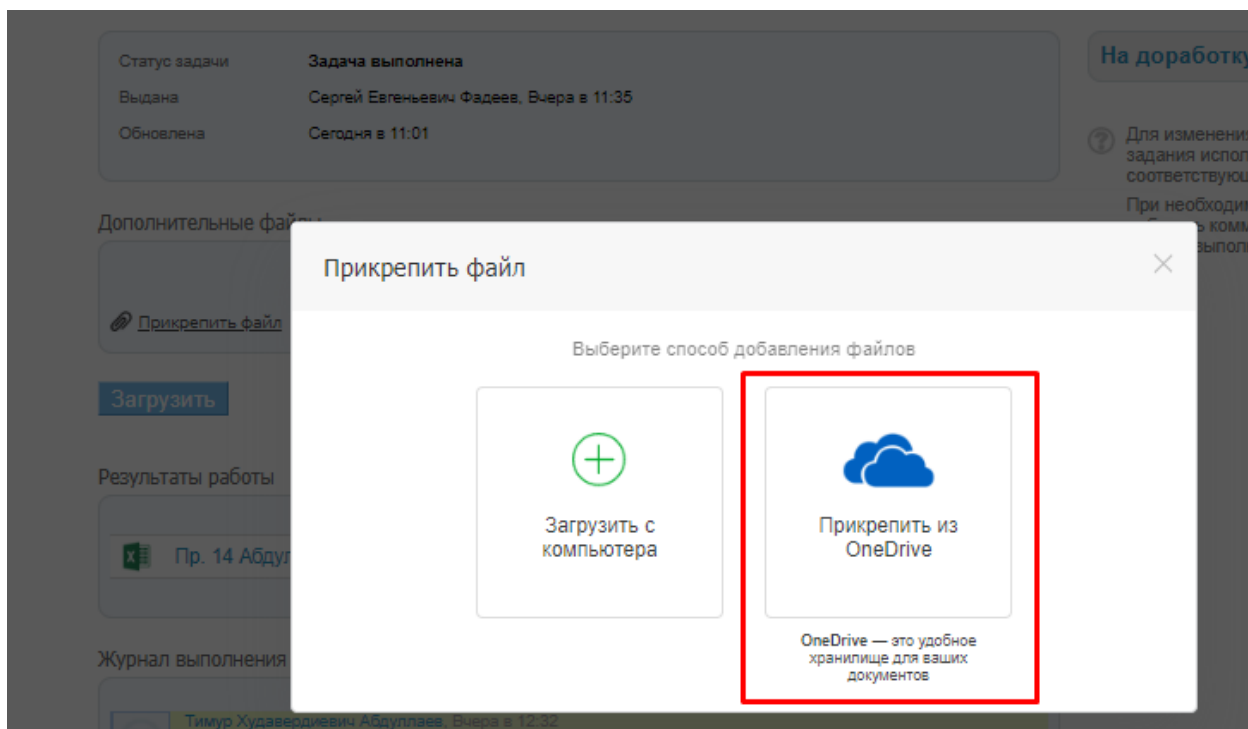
Статус задачи Задача выполнена
Выдана Сергей Евгеньевич Фадеев, Вчера в 11:35
Обновлена Сегодня в 11:01

На доработку

Для изменени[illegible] задания испол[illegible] соответствую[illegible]

При необходи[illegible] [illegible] комм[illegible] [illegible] выпол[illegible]

Дополнительные фай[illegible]

Прикрепить файл

Загрузить

Результаты работы

Пр. 14 Абдул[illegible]

Журнал выполнения

Тимур Худавердиевич Абдуллаев, Вчера в 12:32

Прикрепить файл

×

Выберите способ добавления файлов

Загрузить с компьютера

Прикрепить из OneDrive

OneDrive — это удобное хранилище для ваших документов